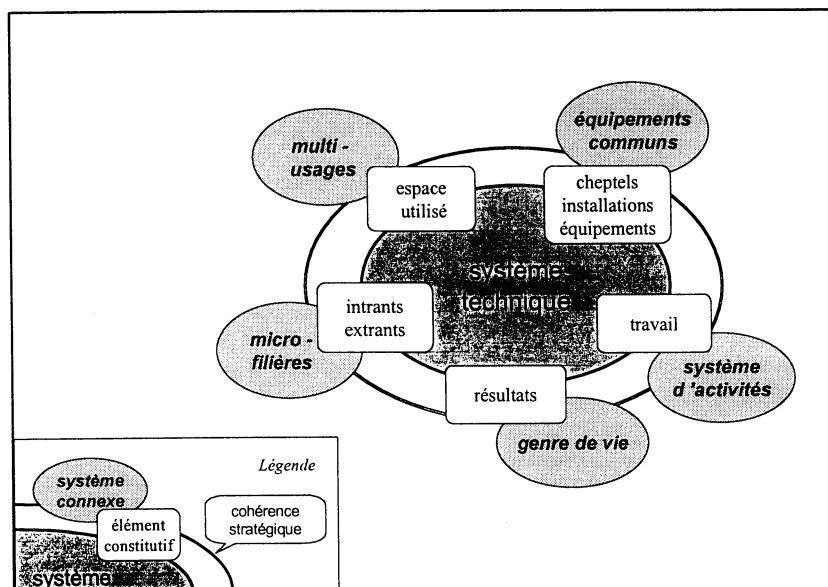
multi - usages

équipements communs

espace utilisé

cheptels installations équipements

système technique

intrants extrants

travail

micro - filières

système d 'activités

résultats

genre de vie

Légende

système connexe

élément constitutif

cohérence stratégique

système